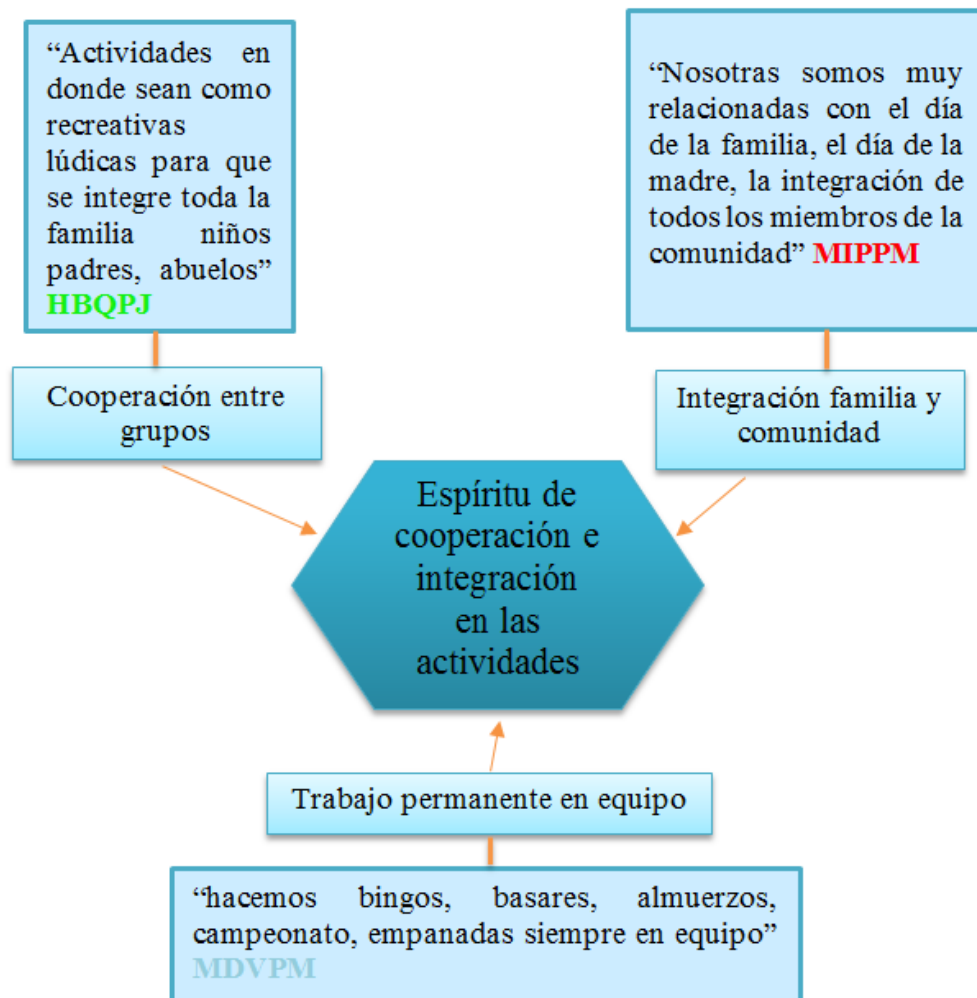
“Actividades en donde sean como recreativas lúdicas para que se integre toda la familia niños padres, abuelos” HBQPJ

Cooperación entre grupos

“Nosotras somos muy relacionadas con el día de la familia, el día de la madre, la integración de todos los miembros de la comunidad” MIPPM

Integración familia y comunidad

Espíritu de cooperación e integración en las actividades

Trabajo permanente en equipo

“hacemos bingos, basares, almuerzos, campeonato, empanadas siempre en equipo” MDVPM